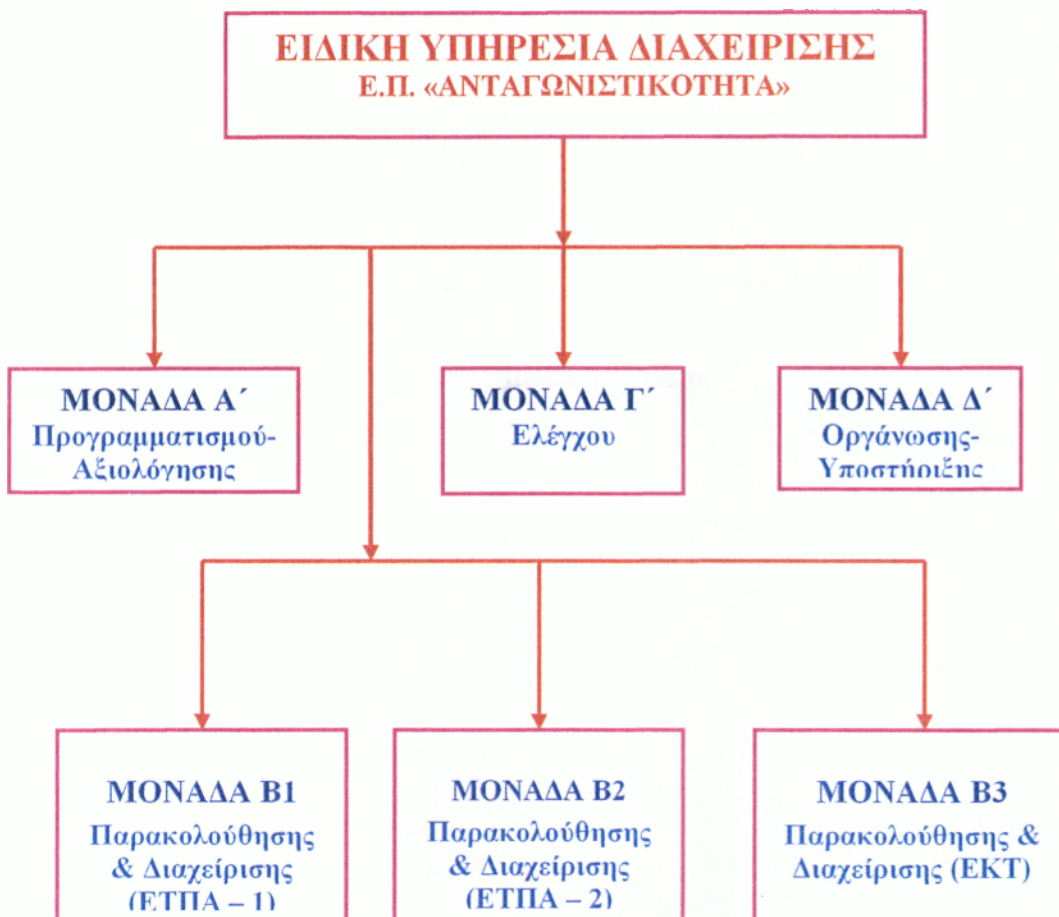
ΕΙΔΙΚΗ ΥΠΗΡΕΣΙΑ ΔΙΑΧΕΙΡΙΣΗΣ
Ε.Π. «ΑΝΤΑΓΩΝΙΣΤΙΚΟΤΗΤΑ»

ΜΟΝΑΔΑ Α΄
Προγραμματισμού-Αξιολόγησης

ΜΟΝΑΔΑ Γ΄
Ελέγχου

ΜΟΝΑΔΑ Δ΄
Οργάνωσης-Υποστήριξης

ΜΟΝΑΔΑ Β1
Παρακολούθησης & Διαχείρισης (ΕΤΠΑ – 1)

ΜΟΝΑΔΑ Β2
Παρακολούθησης & Διαχείρισης (ΕΤΠΑ – 2)

ΜΟΝΑΔΑ Β3
Παρακολούθησης & Διαχείρισης (ΕΚΤ)